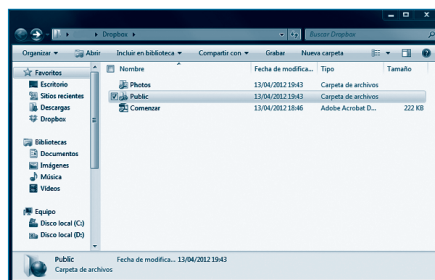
Dropbox

Buscar Dropbox

Organizar ▾ Abrir Incluir en biblioteca ▾ Compartir con ▾ Grabar Nueva carpeta

Favoritos
Escritorio
Sitios recientes
Descargas
Dropbox

Bibliotecas
Documentos
Imágenes
Música
Videos

Equipo
Disco local (C:)
Disco local (D:)

| Nombre | Fecha de modifica... | Tipo | Tamaño |
|---|---|---|---|
| Photos | 13/04/2012 19:43 | Carpeta de archivos | |
| Public | 13/04/2012 19:43 | Carpeta de archivos | |
| Comenzar | 13/04/2012 18:46 | Adobe Acrobat D... | 222 KB |

Public Fecha de modifica... 13/04/2012 19:43
Carpeta de archivos